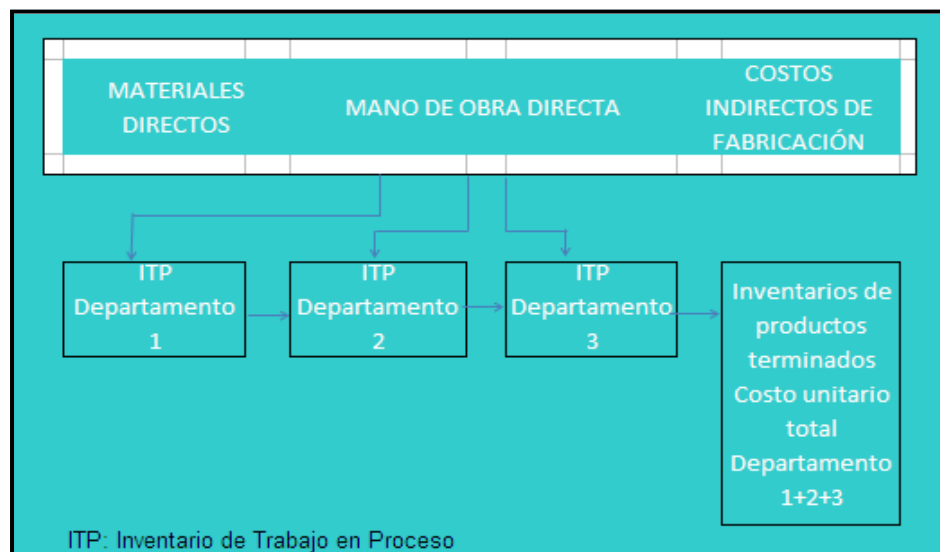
MATERIALES DIRECTOS

MANO DE OBRA DIRECTA

COSTOS INDIRECTOS DE FABRICACIÓN

ITP Departamento 1

ITP Departamento 2

ITP Departamento 3

Inventarios de productos terminados Costo unitario total Departamento 1+2+3

ITP: Inventario de Trabajo en Proceso